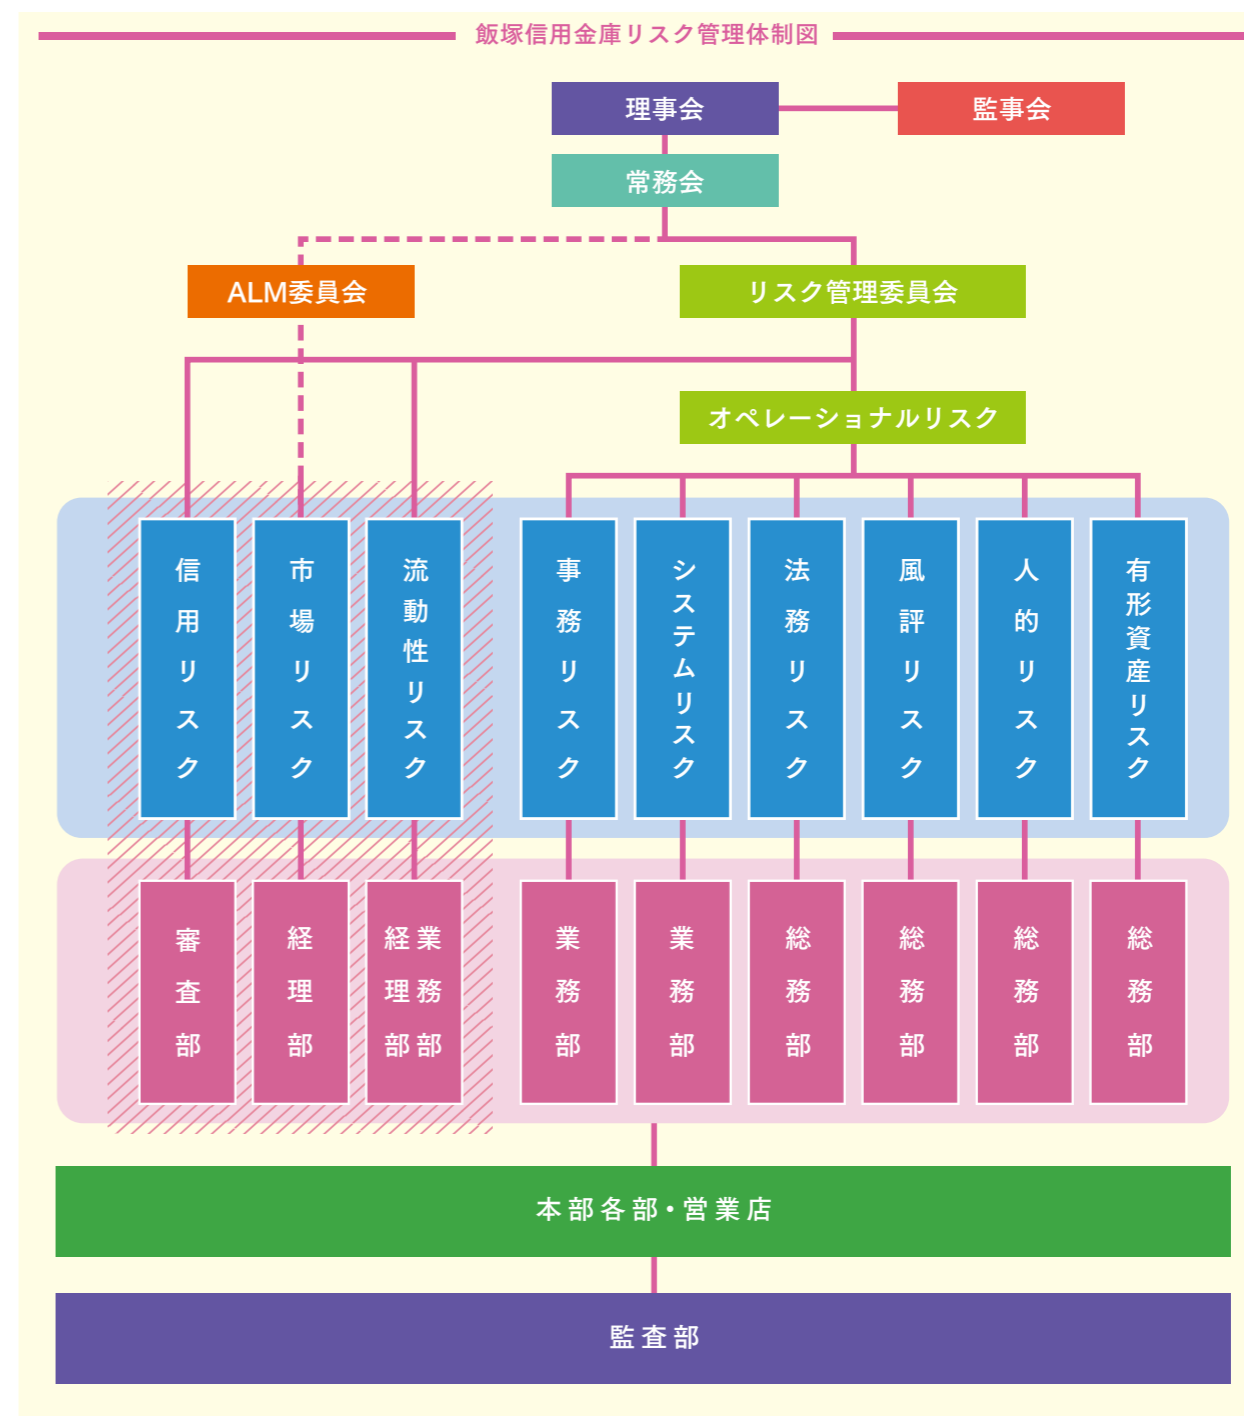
飯塚信用金庫リスク管理体制図

理事会

監事会

常務会

ALM委員会

リスク管理委員会

オペレーショナルリスク

信用リスク

市場リスク

流動性リスク

事務リスク

システムリスク

法務リスク

風評リスク

人的リスク

有形資産リスク

審査部

経理部

業務部 経理部

業務部

業務部

総務部

総務部

総務部

総務部

本部各部・営業店

監査部